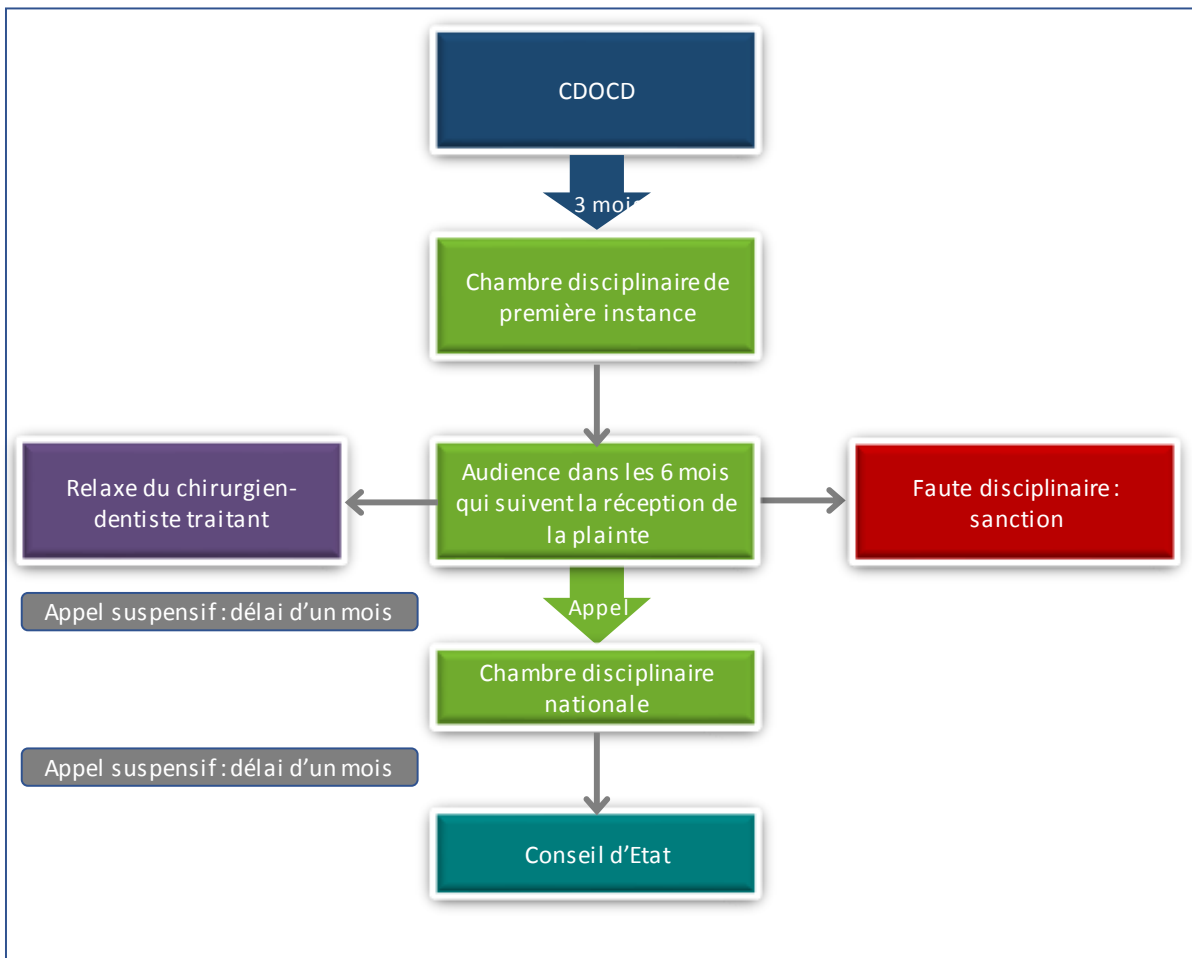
CDOCD

3 mois

Chambre disciplinaire de première instance

Relaxe du chirurgien-dentiste traitant

Audience dans les 6 mois qui suivent la réception de la plainte

Faute disciplinaire : sanction

Appel suspensif : délai d'un mois

Appel

Chambre disciplinaire nationale

Appel suspensif : délai d'un mois

Conseil d'Etat